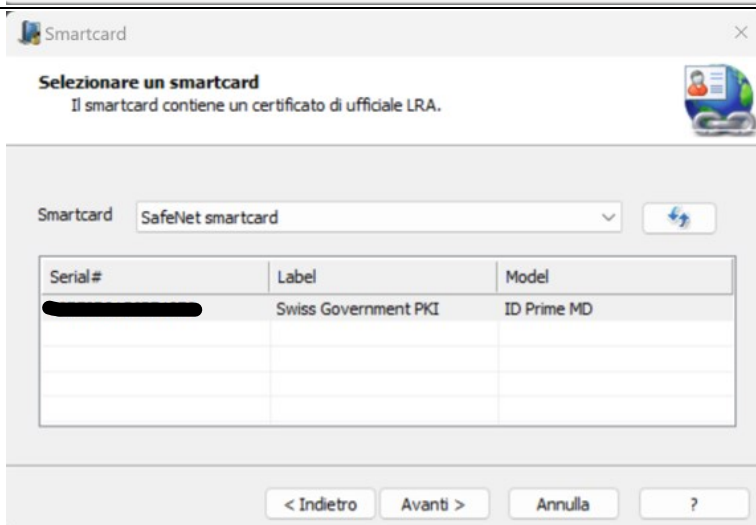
Smartcard

Selezionare un smartcard
Il smartcard contiene un certificato di ufficiale LRA.

Smartcard SafeNet smartcard

| Serial# | Label | Model |
|---|---|---|
| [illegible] | Swiss Government PKI | ID Prime MD |
| | | |
| | | |
| | | |
| | | |

< Indietro Avanti > Annulla ?